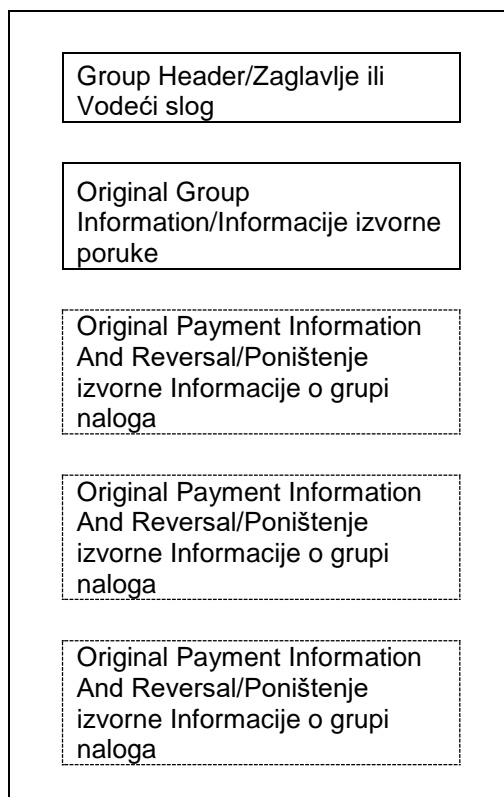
Group Header/Zaglavlje ili Vodeći slog

Original Group Information/Informacije izvorne poruke

Original Payment Information And Reversal/Poništenje izvorne Informacije o grupi naloga

Original Payment Information And Reversal/Poništenje izvorne Informacije o grupi naloga

Original Payment Information And Reversal/Poništenje izvorne Informacije o grupi naloga